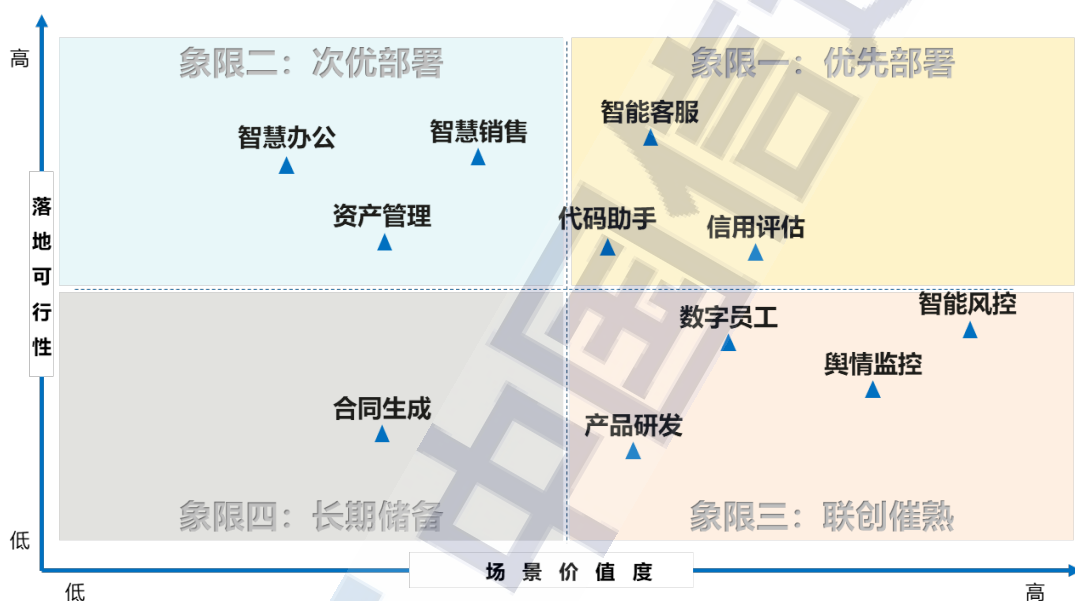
高

落地可行性

低

象限二：次优部署

智慧办公

智慧销售

资产管理

象限一：优先部署

智能客服

代码助手

信用评估

数字员工

智能风控

舆情监控

合同生成

产品研发

象限四：长期储备

象限三：联创催熟

低

场景价值度

高